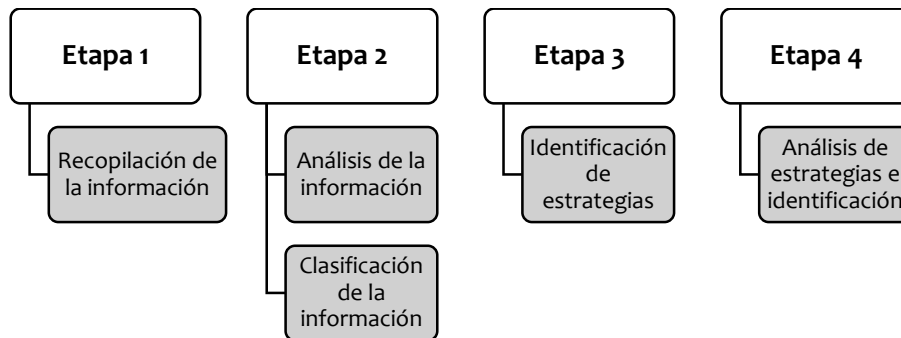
Etapa 1

Recopilación de la información

Etapa 2

Análisis de la información

Clasificación de la información

Etapa 3

Identificación de estrategias

Etapa 4

Análisis de estrategias e identificación